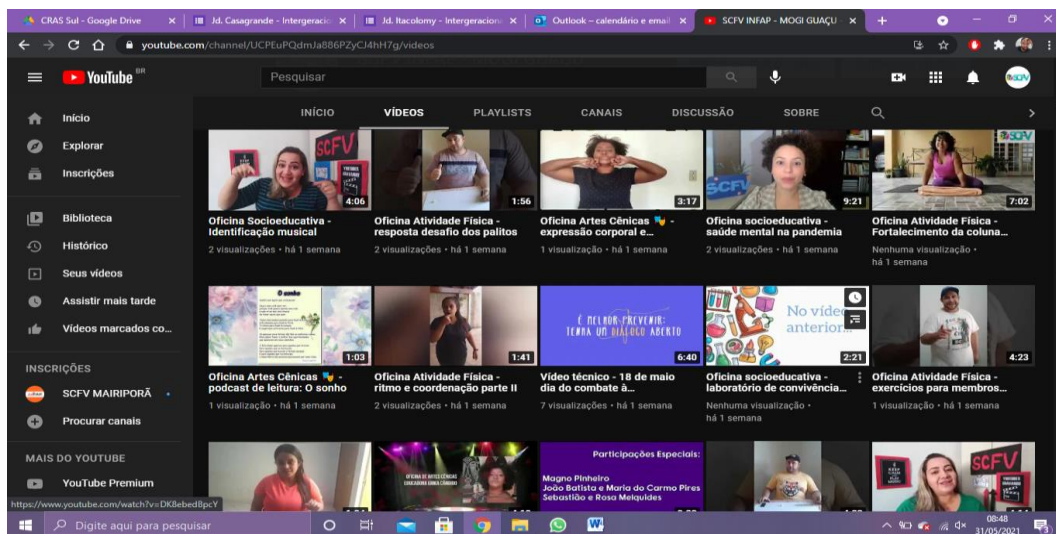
CRAS Sul - Google Drive | Jd. Casagrande - Intergeracio | Jd. Itacolomy - Intergeracion | Outlook – calendário e email | SCFV INFAP - MOGI GUAÇU

youtube.com/channel/UCPEuPQdmJa886PZyCJ4hH7g/videos

YouTube BR

Pesquisar

Início
Explorar
Inscrições
Biblioteca
Histórico
Seus vídeos
Assistir mais tarde
Vídeos marcados co...

INSCRIÇÕES
SCFV MAIRIPORÃ
Procurar canais

MAIS DO YOUTUBE
YouTube Premium

INÍCIO VÍDEOS PLAYLISTS CANAIS DISCUSSÃO SOBRE

SCFV
4:06
Oficina Socioeducativa - Identificação musical
2 visualizações • há 1 semana

1:56
Oficina Atividade Física - resposta desafio dos palitos
2 visualizações • há 1 semana

3:17
Oficina Artes Cênicas - expressão corporal e...
1 visualização • há 1 semana

SCFV
9:21
Oficina socioeducativa - saúde mental na pandemia
2 visualizações • há 1 semana

SCFV
7:02
Oficina Atividade Física - Fortalecimento da coluna...
Nenhuma visualização • há 1 semana

O sonho
1:03
Oficina Artes Cênicas - podcast de leitura: O sonho
1 visualização • há 1 semana

1:41
Oficina Atividade Física - ritmo e coordenação parte II
2 visualizações • há 1 semana

É MELHOR PREVENIR: TENHA UM DIÁLOGO ABERTO
6:40
Vídeo técnico - 18 de maio dia do combate à...
7 visualizações • há 1 semana

No vídeo anterior
2:21
Oficina socioeducativa - laboratório de convivência...
Nenhuma visualização • há 1 semana

4:23
Oficina Atividade Física - exercícios para membros...
1 visualização • há 1 semana

OFICINA DE ARTES CÊNICAS
Participações Especiais:
Magno Pinheiro
João Batista e Maria do Carmo Pires
Sebastião e Rosa Melquides

SCFV

https://www.youtube.com/watch?v=DK8ebed8pcY

Digite aqui para pesquisar

08:48
31/05/2021